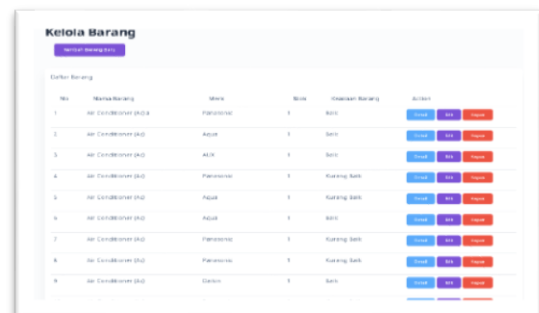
Kelola Barang

Tambah Barang Baru

Daftar Barang

| No | Nama Barang | Merk | Stok | Keadaan Barang | Action |
|---|---|---|---|---|---|
| 1 | Air Conditioner (AC) | Panasonic | 1 | Baik | Detail Edit Hapus |
| 2 | Air Conditioner (AC) | Aqua | 1 | Baik | Detail Edit Hapus |
| 3 | Air Conditioner (AC) | AUX | 1 | Baik | Detail Edit Hapus |
| 4 | Air Conditioner (AC) | Panasonic | 1 | Kurang Baik | Detail Edit Hapus |
| 5 | Air Conditioner (AC) | Aqua | 1 | Kurang Baik | Detail Edit Hapus |
| 6 | Air Conditioner (AC) | Aqua | 1 | Kurang Baik | Detail Edit Hapus |
| 7 | Air Conditioner (AC) | Panasonic | 1 | Kurang Baik | Detail Edit Hapus |
| 8 | Air Conditioner (AC) | Panasonic | 1 | Kurang Baik | Detail Edit Hapus |
| 9 | Air Conditioner (AC) | Daikin | 1 | Baik | Detail Edit Hapus |